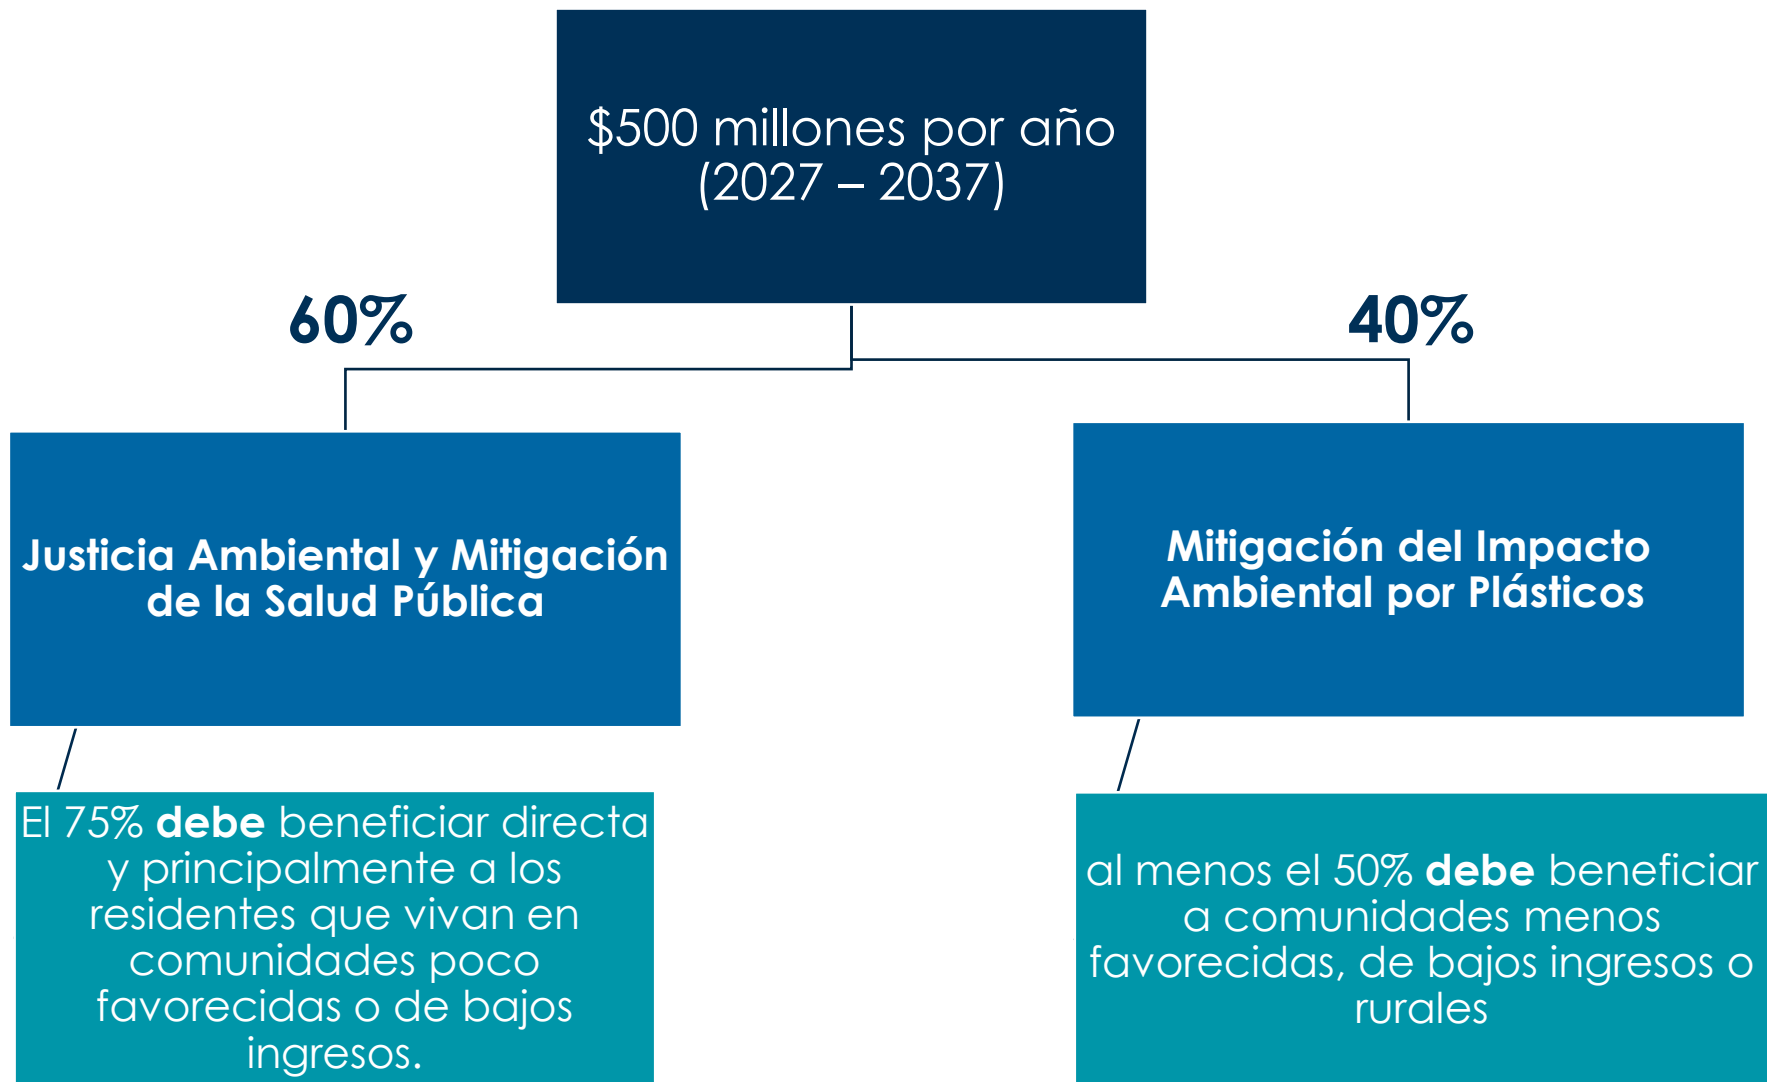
\$500 millones por año (2027 – 2037)

60%

40%

Justicia Ambiental y Mitigación de la Salud Pública

Mitigación del Impacto Ambiental por Plásticos

El 75% **debe** beneficiar directa y principalmente a los residentes que vivan en comunidades poco favorecidas o de bajos ingresos.

al menos el 50% **debe** beneficiar a comunidades menos favorecidas, de bajos ingresos o rurales